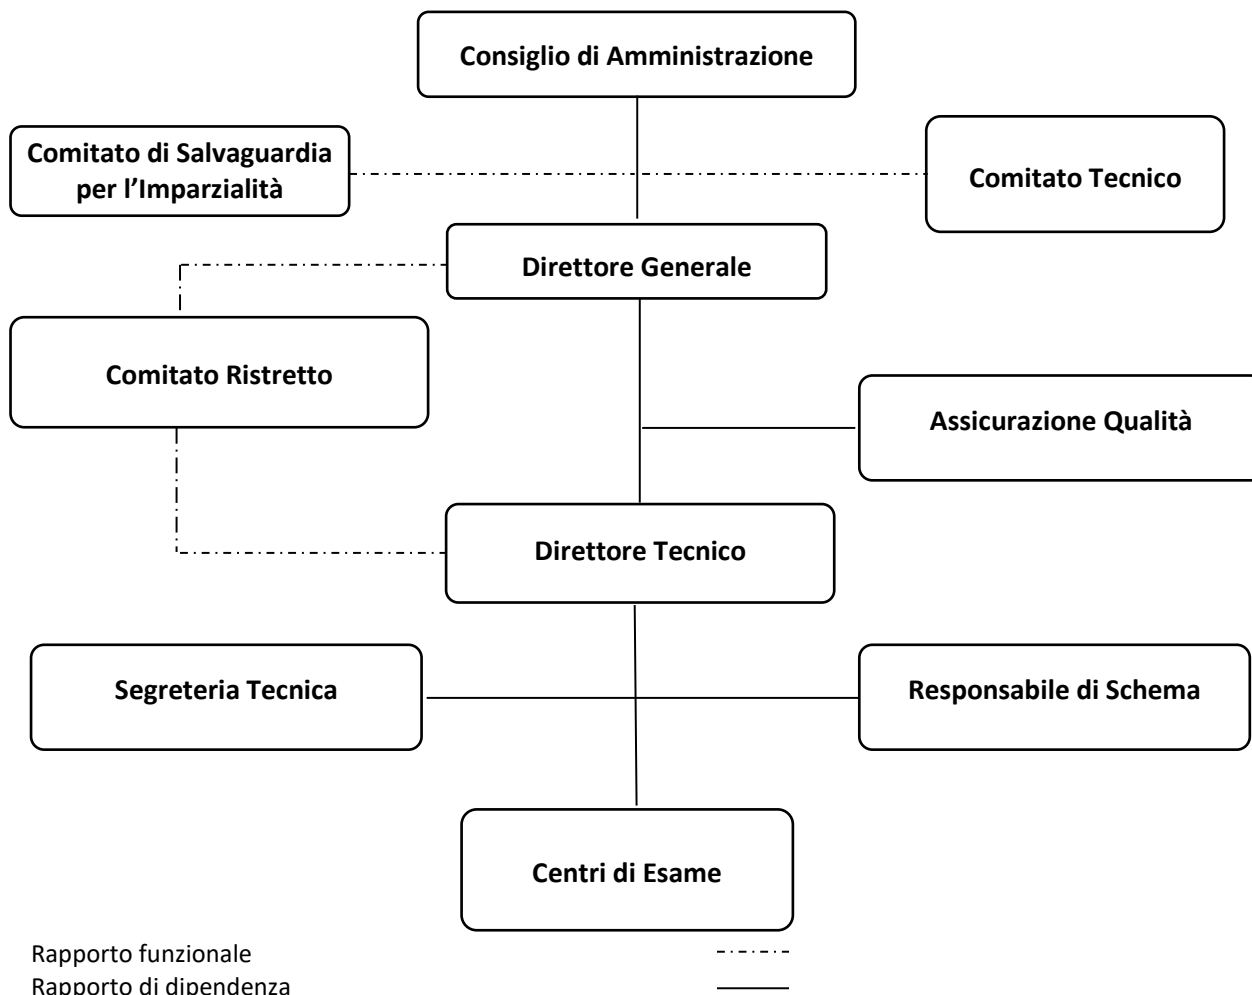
Consiglio di Amministrazione

Comitato di Salvaguardia per l’Imparzialità

Comitato Tecnico

Direttore Generale

Comitato Ristretto

Assicurazione Qualità

Direttore Tecnico

Segreteria Tecnica

Responsabile di Schema

Centri di Esame

Rapporto funzionale
Rapporto di dipendenza